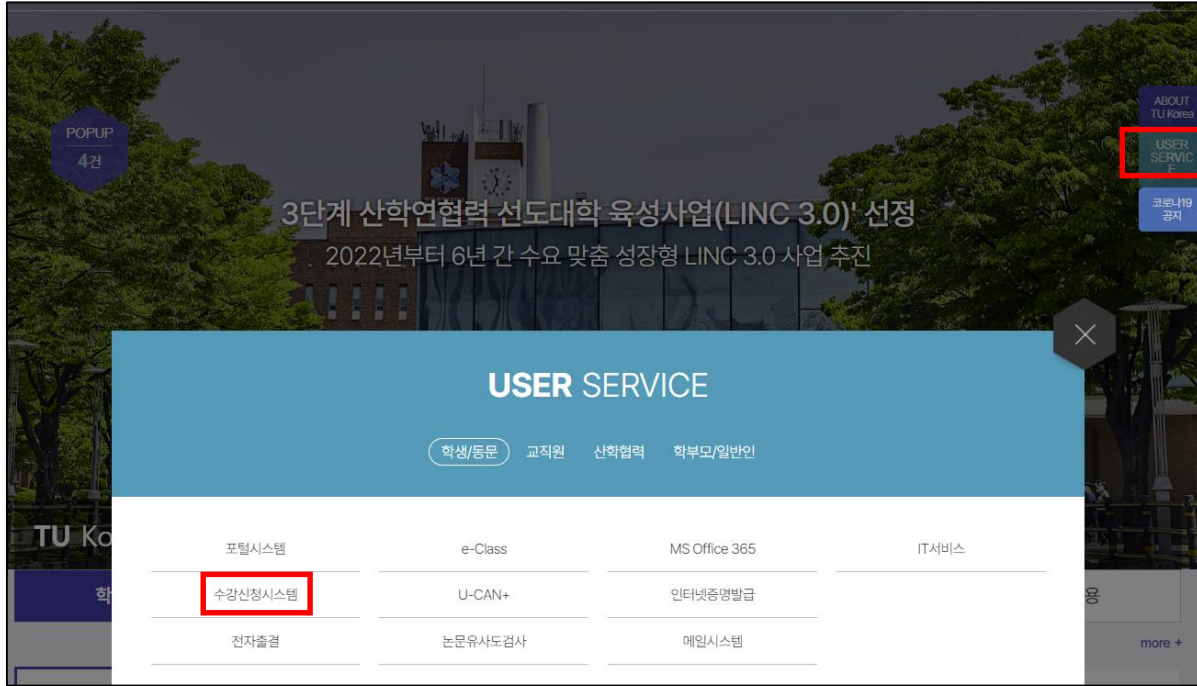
POPUP
4건

ABOUT TU Korea

USER SERVICE

코로나19 공지

3단계 산학연협력 선도대학 육성사업(LINC 3.0)' 선정
2022년부터 6년 간 수요 맞춤 성장형 LINC 3.0 사업 추진

USER SERVICE

학생/동문 교직원 산학협력 학부모/일반인

| 포털시스템 | e-Class | MS Office 365 | IT서비스 |
|---|---|---|---|
| 수강신청시스템 | U-CAN+ | 인터넷증명발급 | |
| 전자출결 | 논문유사도검사 | 메일시스템 | |

TU Ko
학
용
more +